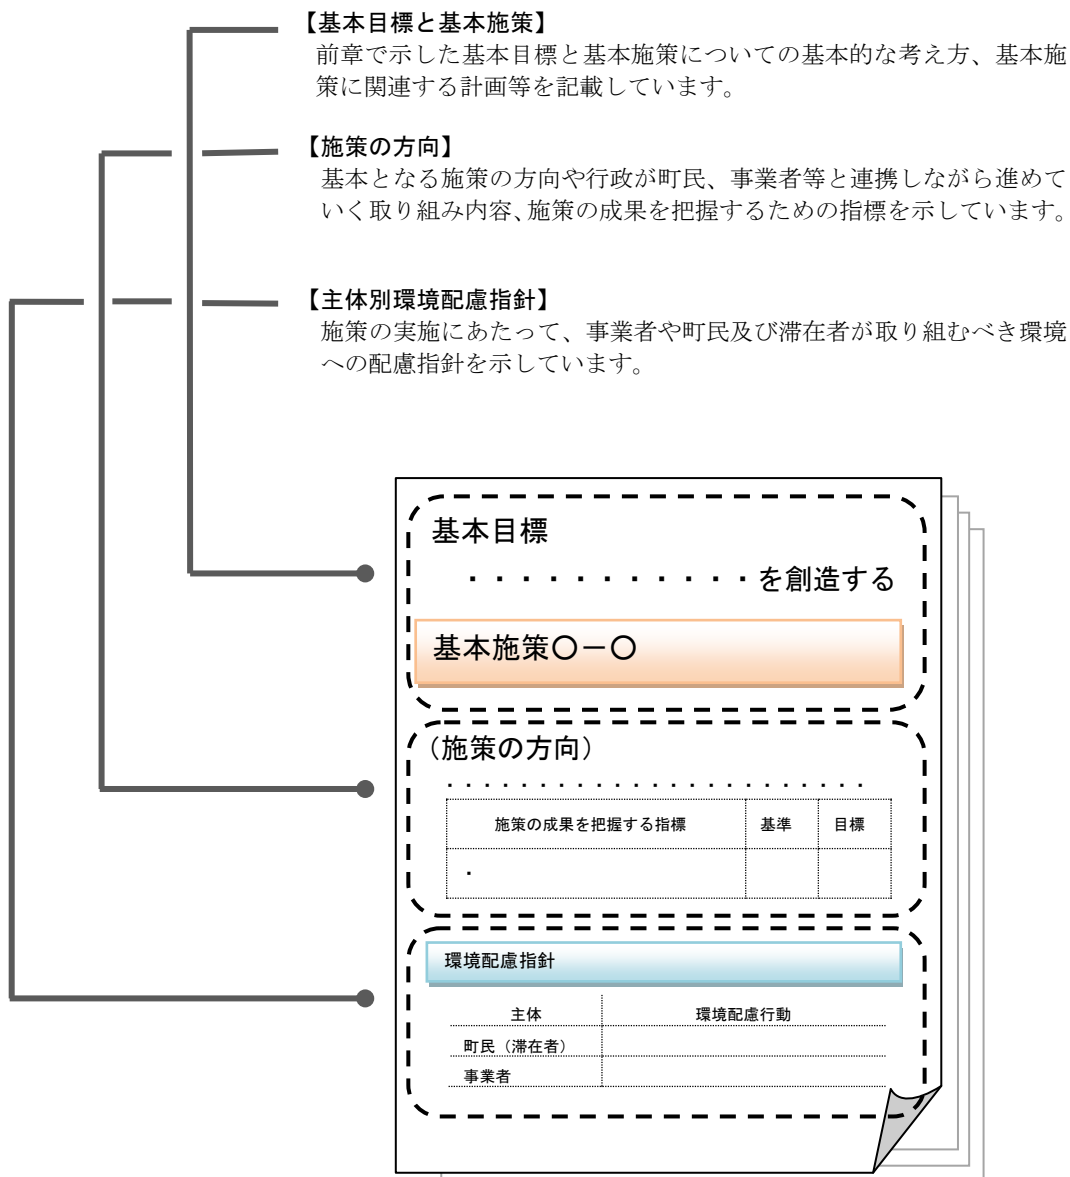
【基本目標と基本施策】
前章で示した基本目標と基本施策についての基本的な考え方、基本施策に関連する計画等を記載しています。

【施策の方向】
基本となる施策の方向や行政が町民、事業者等と連携しながら進めていく取り組み内容、施策の成果を把握するための指標を示しています。

【主体別環境配慮指針】
施策の実施にあたって、事業者や町民及び滞在者が取り組むべき環境への配慮指針を示しています。

基本目標

・・・・・・・・・・・・・を創造する

基本施策〇－〇

（施策の方向）

・・・・・・・・・・・・・・・・・・・・・・・・

| 施策の成果を把握する指標 | 基準 | 目標 |
|---|---|---|
| ・ | | |

環境配慮指針

| 主体 | 環境配慮行動 |
|---|---|
| 町民（滞在者） | |
| 事業者 | |